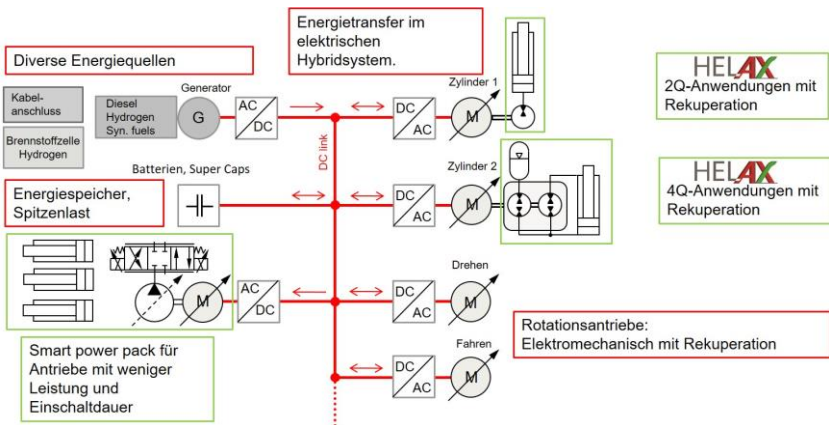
Diverse Energiequellen

Energietransfer im elektrischen Hybridsystem.

HELAX
2Q-Anwendungen mit Rekuperation

Kabel-anschluss

Brennstoffzelle Hydrogen

Diesel
Hydrogen
Syn. fuels

Generator

G

AC
DC

DC link

DC
AC

Zylinder 1

M

Batterien, Super Caps

Zylinder 2

HELAX
4Q-Anwendungen mit Rekuperation

Energiespeicher, Spitzenlast

DC
AC

M

M

AC
DC

DC
AC

Drehen

M

Rotationsantriebe:
Elektromechanisch mit Rekuperation

Smart power pack für Antriebe mit weniger Leistung und Einschaltdauer

DC
AC

Fahren

M